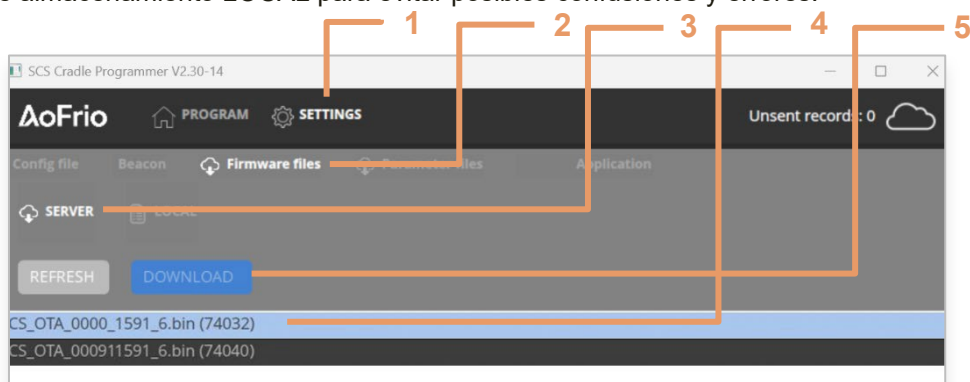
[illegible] almacenamiento LOCAL para evitar posibles confusiones y errores.

1 2 3 4 5

SCS Cradle Programmer V2.30-14

AoFrio PROGRAM SETTINGS Unsent records: 0

Config file Beacon Firmware files Parameter files Application

SERVER LOCAL

REFRESH DOWNLOAD

CS_OTA_0000_1591_6.bin (74032)
CS_OTA_000911591_6.bin (74040)